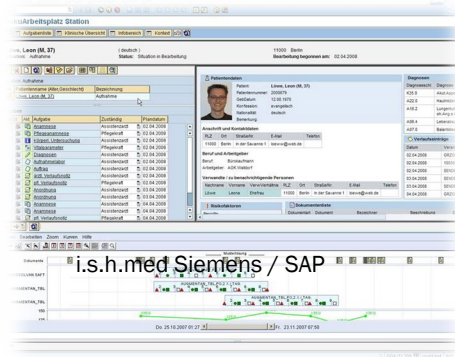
Arbeitsplatz Station

Aufgabenliste | Klinische Übersicht | Infobereich | Kontext

Löwe, Leon (M, 37) | (deutsch) | 11000 Berlin
Aufnahme | Status: Situation in Bearbeitung | Bearbeitung begonnen am: 02.04.2008

Patientenname (Alter,Geschlecht) | Bezeichnung
Löwe, Leon (M, 37)

| Akt. | Aufgabe | Zuständig | Plandatum |
|---|---|---|---|
| | Anamnese | Assistenzarzt | 02.04.2008 |
| | Anamnese | Pflegekraft | 02.04.2008 |
| | Körperl. Untersuchung | Assistenzarzt | 02.04.2008 |
| | Pflegeanamnese | Pflegekraft | 02.04.2008 |
| | Diagnosen | Assistenzarzt | 02.04.2008 |
| | Aufnahmeantrag | Assistenzarzt | 02.04.2008 |
| | Auftrag | Assistenzarzt | 02.04.2008 |
| | Anfr. Verlaufsnotiz | Assistenzarzt | 02.04.2008 |
| | pfl. Verlaufsnotiz | Pflegekraft | 02.04.2008 |
| | Anordnung | Assistenzarzt | 02.04.2008 |
| | Anordnung | Assistenzarzt | 02.04.2008 |
| | Anordnung | Assistenzarzt | 03.04.2008 |
| | Anamnese | Assistenzarzt | 04.04.2008 |
| | Anamnese | Pflegekraft | 04.04.2008 |
| | pfl. Verlaufsnotiz | Pflegekraft | 04.04.2008 |

Patientendaten
Patient: Löwe, Leon (M, 37)
Patientennummer: 2000679
Geb.Datum: 12.08.1970
Konfession: evangelisch
Nationalität: deutsch
Bemerkung

Anschrift und Kontaktdaten
| PLZ | Ort | Straße/Nr. | E-Mail | Telefon |
|---|---|---|---|---|
| 11000 | Berlin | In der Savanne 1 | loewe@web.de | |

Beruf und Arbeitgeber
Beruf: Bürokaufmann
Arbeitgeber: AOK Walldorf

Verwandte / zu benachrichtigende Personen
| Nachname | Vorname | Verw.Verhältnis | PLZ | Ort | Straße/Nr. | E-Mail | Telefon |
|---|---|---|---|---|---|---|---|
| Löwe | Leona | Ehefrau | 11000 | Berlin | In der Savanne 1 | lowwe@web.de | |

Risikofaktoren
Dokumentenliste
Dokument | Datum | Bezeichner

Diagnosen
Verlaufseinträge

i.s.h.med Siemens / SAP

Do. 25.10.2007 01:27 | Fr. 23.11.2007 07:50